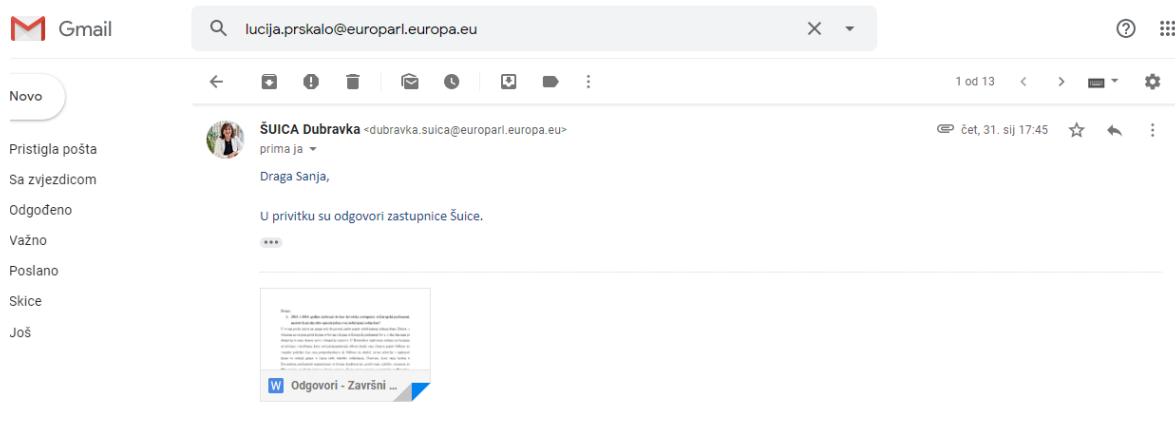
Gmail

lucija.prskalo@europarl.europa.eu

Novo

Pristigla pošta
Sa zvjezdicom
Odgođeno
Važno
Poslano
Skice
Još

1 od 13

ŠUICA Dubravka <dubravka.suica@europarl.europa.eu>
prima ja

čet, 31. sij 17:45

Draga Sanja,

U privitku su odgovori zastupnice Šuice.

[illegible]

Odgovori - Završni ...